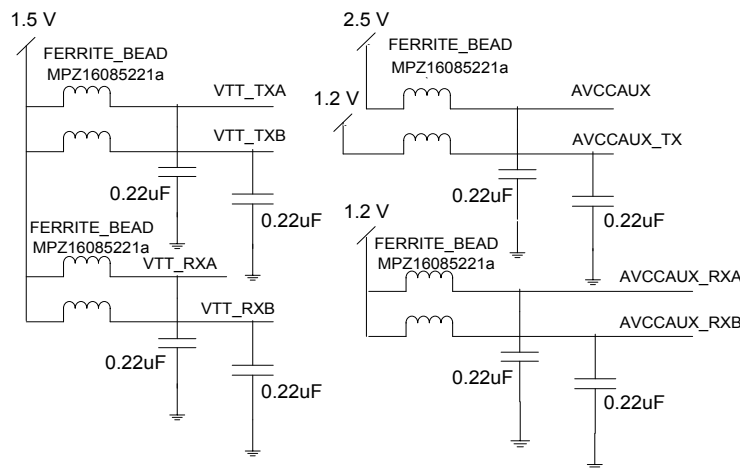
1.5 V

FERRITE_BEAD
MPZ16085221a

VTT_TXA

VTT_TXB

0.22uF

0.22uF

FERRITE_BEAD
MPZ16085221a

VTT_RXA

VTT_RXB

0.22uF

0.22uF

2.5 V

FERRITE_BEAD
MPZ16085221a

1.2 V

AVCCAUX

AVCCAUX_TX

0.22uF

0.22uF

1.2 V

FERRITE_BEAD
MPZ16085221a

AVCCAUX_RXA

AVCCAUX_RXB

0.22uF

0.22uF